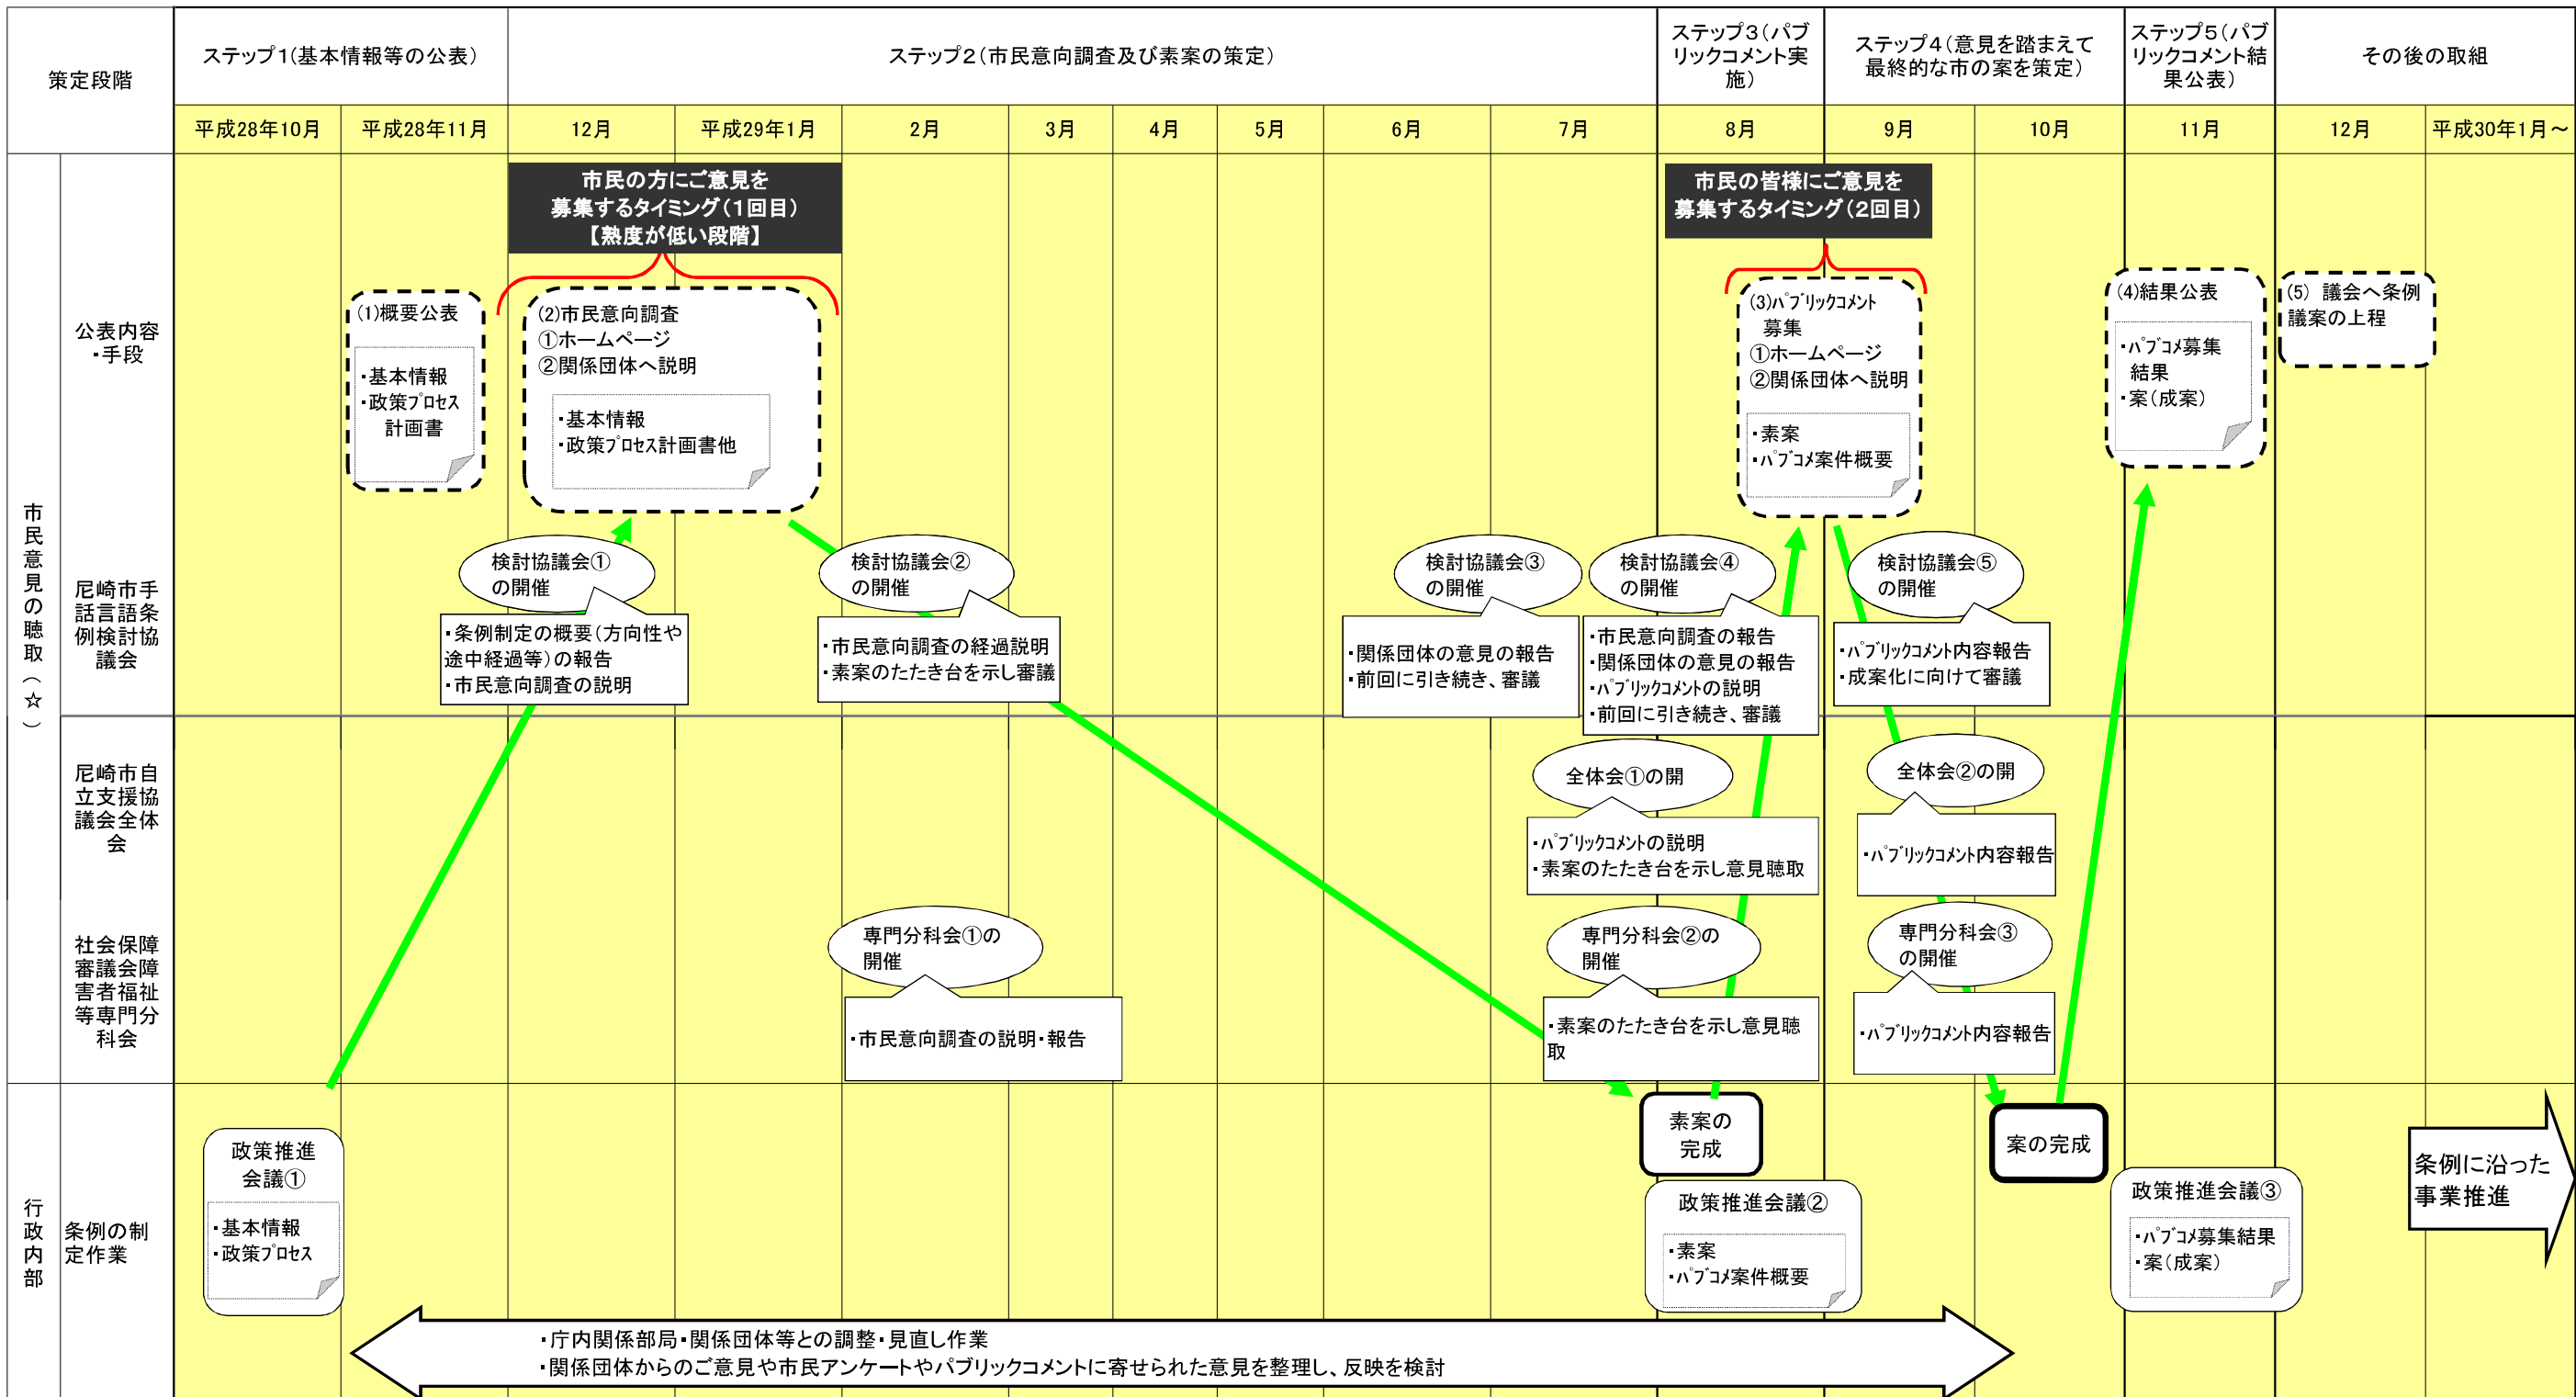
策定段階

ステップ1（基本情報等の公表）

ステップ2（市民意向調査及び素案の策定）

ステップ3（パブリックコメント実施）

ステップ4（意見を踏まえて最終的な市の案を策定）

ステップ5（パブリックコメント結果公表）

その後の取組

| 平成28年10月 | 平成28年11月 | 12月 | 平成29年1月 | 2月 | 3月 | 4月 | 5月 | 6月 | 7月 | 8月 | 9月 | 10月 | 11月 | 12月 | 平成30年1月～ |
|---|---|---|---|---|---|---|---|---|---|---|---|---|---|---|---|

市民意見の聴取（☆）

公表内容・手段

市民の方にご意見を募集するタイミング（1回目）【熟度が低い段階】

市民の皆様にご意見を募集するタイミング（2回目）

(1)概要公表

・基本情報
・政策ﾌﾟﾛｾｽ計画書

(2)市民意向調査
①ホームページ
②関係団体へ説明

・基本情報
・政策ﾌﾟﾛｾｽ計画書他

(3)ﾊﾟﾌﾞﾘｯｸｺﾒﾝﾄ募集
①ホームページ
②関係団体へ説明

・素案
・ﾊﾟﾌﾞｺﾒ案件概要

(4)結果公表

・ﾊﾟﾌﾞｺﾒ募集結果
・案（成案）

(5) 議会へ条例議案の上程

尼崎市手話言語条例検討協議会

検討協議会①の開催

・条例制定の概要（方向性や途中経過等）の報告
・市民意向調査の説明

検討協議会②の開催

・市民意向調査の経過説明
・素案のたたき台を示し審議

検討協議会③の開催

・関係団体の意見の報告
・前回に引き続き、審議

検討協議会④の開催

・市民意向調査の報告
・関係団体の意見の報告
・ﾊﾟﾌﾞﾘｯｸｺﾒﾝﾄの説明
・前回に引き続き、審議

検討協議会⑤の開催

・ﾊﾟﾌﾞﾘｯｸｺﾒﾝﾄ内容報告
・成案化に向けて審議

尼崎市自立支援協議会全体会

全体会①の開

・ﾊﾟﾌﾞﾘｯｸｺﾒﾝﾄの説明
・素案のたたき台を示し意見聴取

全体会②の開

・ﾊﾟﾌﾞﾘｯｸｺﾒﾝﾄ内容報告

社会保障審議会障害者福祉等専門分科会

専門分科会①の開催

・市民意向調査の説明・報告

専門分科会②の開催

・素案のたたき台を示し意見聴取

専門分科会③の開催

・ﾊﾟﾌﾞﾘｯｸｺﾒﾝﾄ内容報告

行政内部

条例の制定作業

政策推進会議①

・基本情報
・政策ﾌﾟﾛｾｽ

素案の完成

政策推進会議②

・素案
・ﾊﾟﾌﾞｺﾒ案件概要

案の完成

政策推進会議③

・ﾊﾟﾌﾞｺﾒ募集結果
・案（成案）

条例に沿った事業推進

・庁内関係部局・関係団体等との調整・見直し作業
・関係団体からのご意見や市民アンケートやパブリックコメントに寄せられた意見を整理し、反映を検討